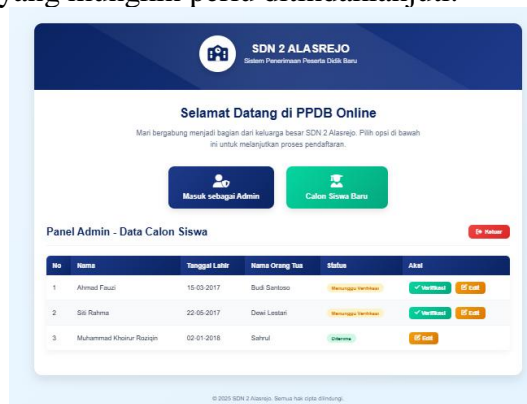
yang mungkin perlu ditindaklanjuti.

SDN 2 ALASREJO
Sistem Penerimaan Peserta Didik Baru

Selamat Datang di PPDB Online

Mari bergabung menjadi bagian dari keluarga besar SDN 2 Alasrejo. Pilih opsi di bawah ini untuk melanjutkan proses pendaftaran.

Masuk sebagai Admin
Calon Siswa Baru

Panel Admin - Data Calon Siswa
Keluar

| No | Nama | Tanggal Lahir | Nama Orang Tua | Status | Aksi |
|---|---|---|---|---|---|
| 1 | Ahmad Fauzi | 15-03-2017 | Budi Santoso | Menunggu Verifikasi | ✓ Verifikasi Edit |
| 2 | Siti Rahma | 22-05-2017 | Dewi Lestari | Menunggu Verifikasi | ✓ Verifikasi Edit |
| 3 | Muhammad Khoirur Roziqin | 02-01-2018 | Sahrul | Diterima | Edit |

© 2025 SDN 2 Alasrejo. Semua hak cipta dilindungi.